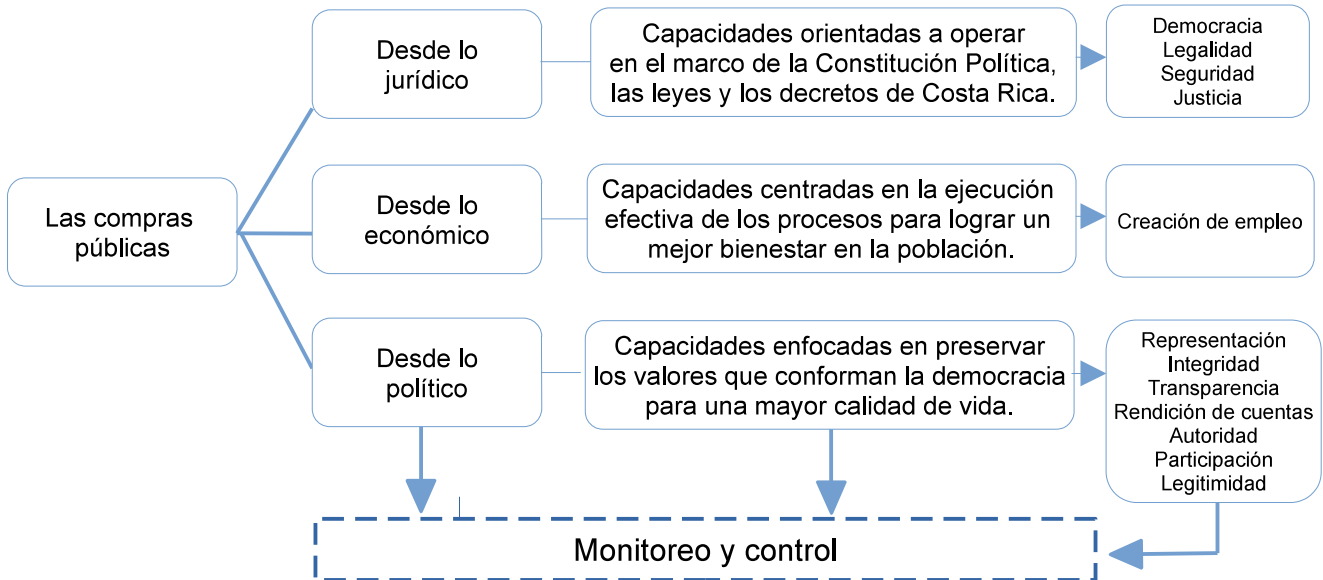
Las compras públicas

Desde lo jurídico

Capacidades orientadas a operar en el marco de la Constitución Política, las leyes y los decretos de Costa Rica.

Democracia
Legalidad
Seguridad
Justicia

Desde lo económico

Capacidades centradas en la ejecución efectiva de los procesos para lograr un mejor bienestar en la población.

Creación de empleo

Desde lo político

Capacidades enfocadas en preservar los valores que conforman la democracia para una mayor calidad de vida.

Representación
Integridad
Transparencia
Rendición de cuentas
Autoridad
Participación
Legitimidad

Monitoreo y control